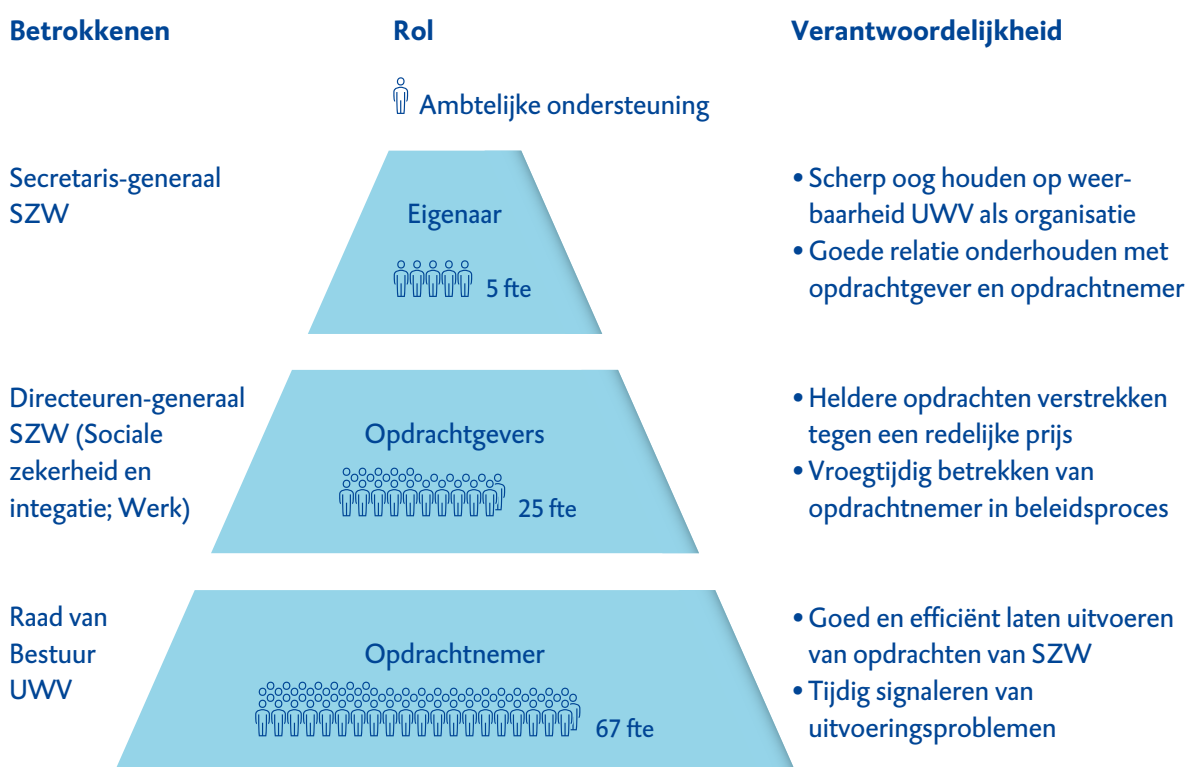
Betrokkenen

Rol

Verantwoordelijkheid

Ambtelijke ondersteuning

Secretaris-generaal SZW

Eigenaar

5 fte

• Scherp oog houden op weerbaarheid UWV als organisatie
• Goede relatie onderhouden met opdrachtgever en opdrachtnemer

Directeuren-generaal SZW (Sociale zekerheid en integatie; Werk)

Opdrachtgevers

25 fte

• Heldere opdrachten verstrekken tegen een redelijke prijs
• Vroegtijdig betrekken van opdrachtnemer in beleidsproces

Raad van Bestuur UWV

Opdrachtnemer

67 fte

• Goed en efficiënt laten uitvoeren van opdrachten van SZW
• Tijdig signaleren van uitvoeringsproblemen